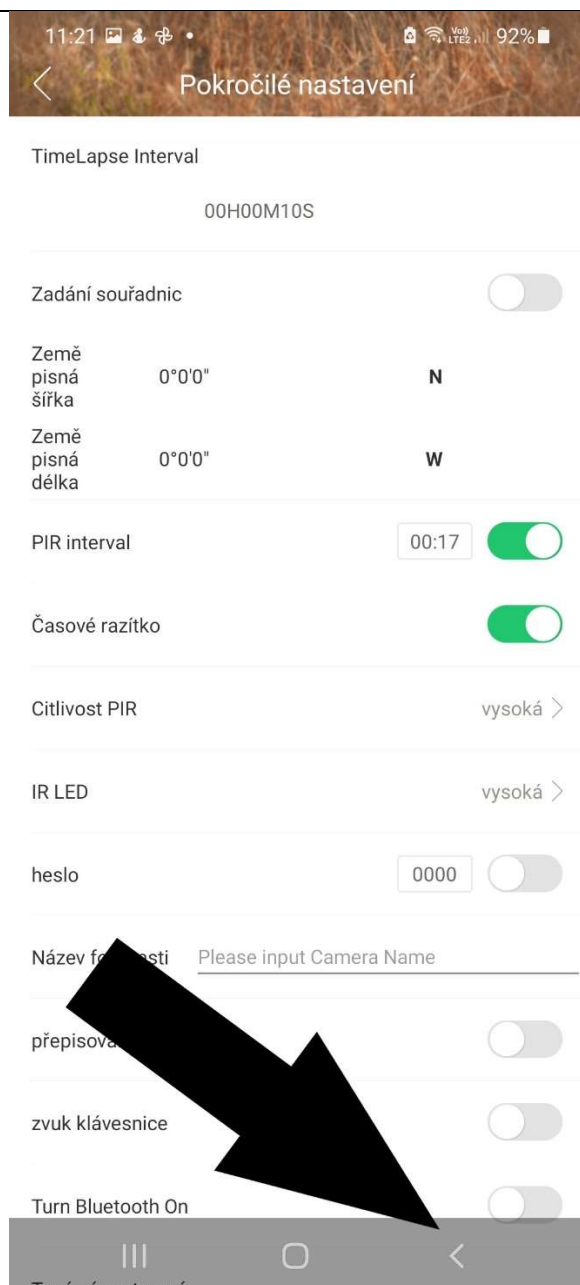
11:21 92%

Pokročilé nastavení

TimeLapse Interval

00H00M10S

Zadání souřadnic

Země pisná šířka 0°0'0" N

Země pisná délka 0°0'0" W

PIR interval 00:17

Časové razítko

Citlivost PIR vysoká >

IR LED vysoká >

heslo 0000

Název f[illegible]sti Please input Camera Name

přepisova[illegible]

zvuk klávesnice

Turn Bluetooth On

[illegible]